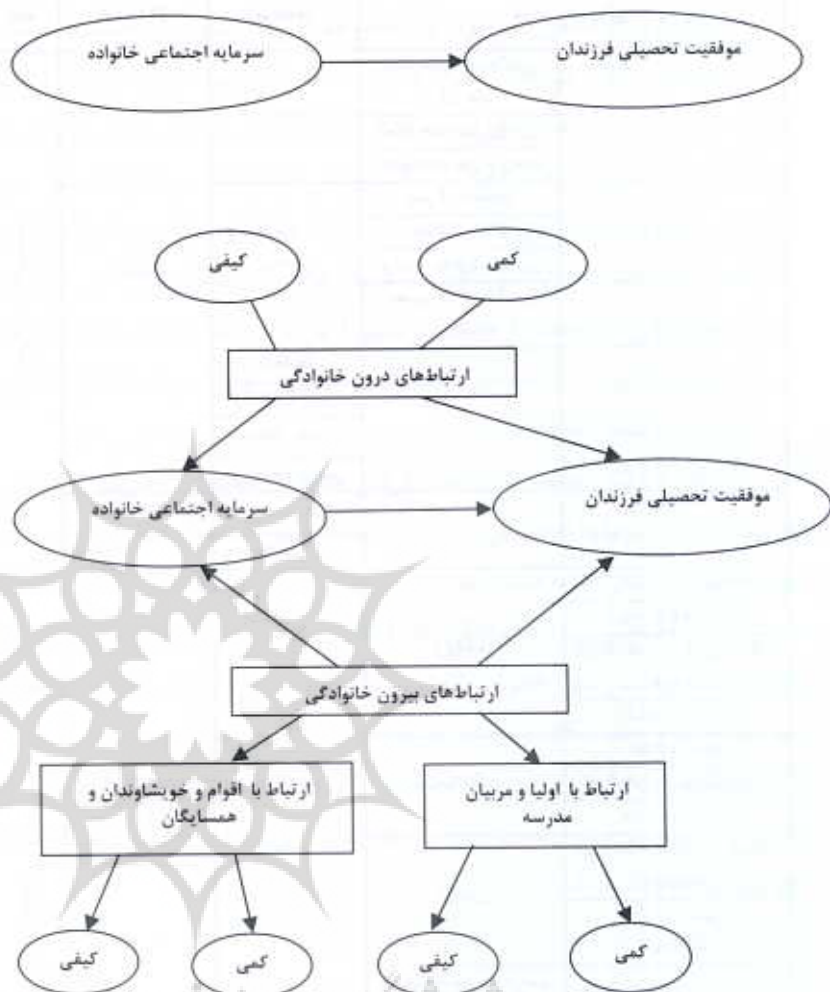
سرمایه اجتماعی خانواده

موفقیت تحصیلی فرزندان

کیفی

کمی

ارتباطهای درون خانوادگی

سرمایه اجتماعی خانواده

موفقیت تحصیلی فرزندان

ارتباطهای بیرون خانوادگی

ارتباط با اقوام و خویشاوندان و همسایگان

ارتباط با اولیا و مربیان مدرسه

کیفی

کمی

کیفی

کمی